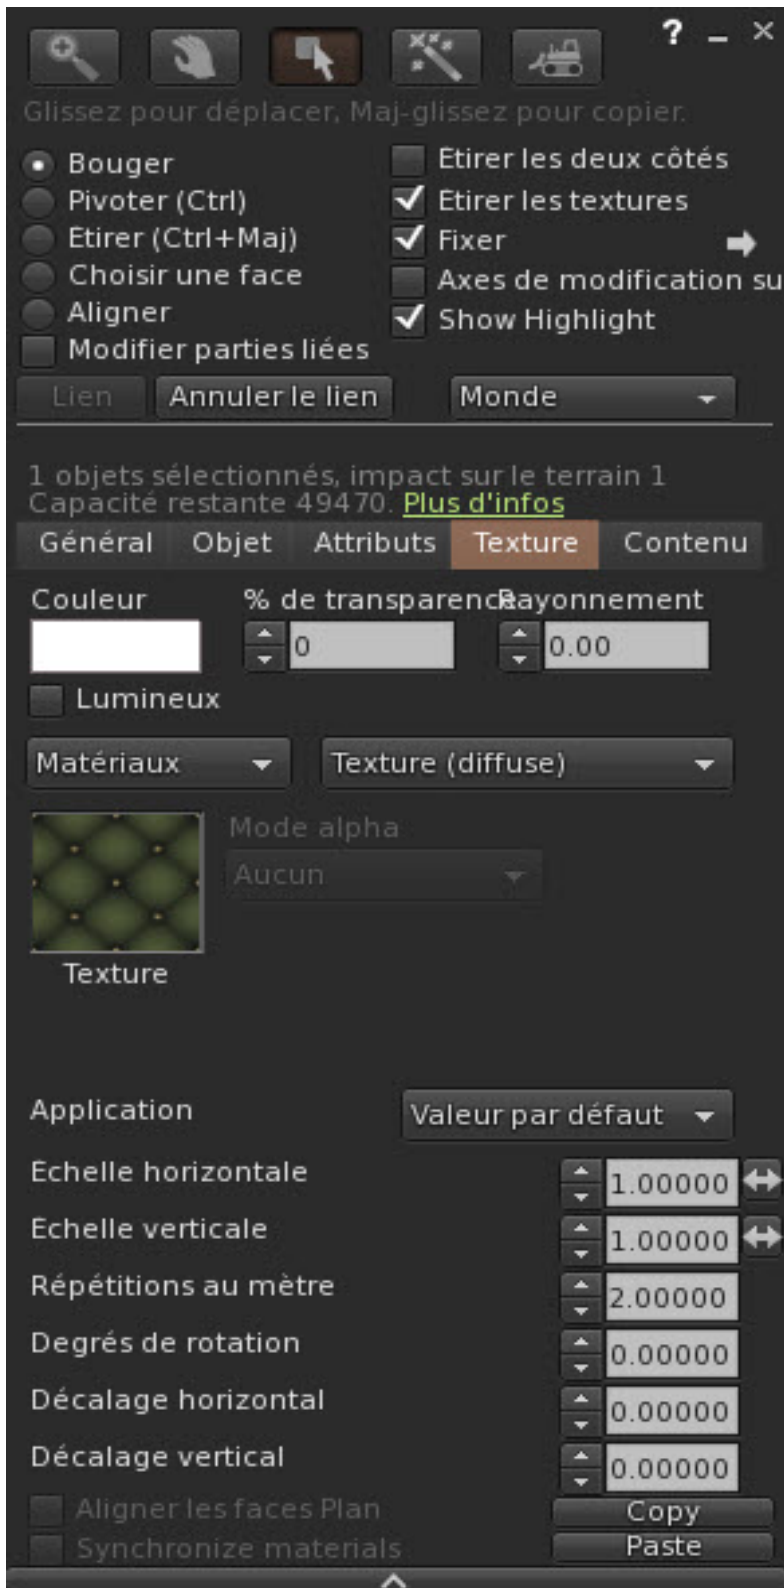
? _ ×

Glissez pour déplacer, Maj-glissez pour copier.

Bouger
Pivoter (Ctrl)
Etirer (Ctrl+Maj)
Choisir une face
Aligner
Modifier parties liées

Etirer les deux côtés
Etirer les textures
Fixer
Axes de modification su
Show Highlight

Lien
Annuler le lien
Monde

1 objets sélectionnés, impact sur le terrain 1
Capacité restante 49470. Plus d'infos

Général
Objet
Attributs
Texture
Contenu

Couleur
% de transparenceRayonnement
0
0.00
Lumineux

Matériaux
Texture (diffuse)

Mode alpha
Aucun

Texture

Application
Valeur par défaut

| | |
|---|---|
| Echelle horizontale | 1.00000 |
| Echelle verticale | 1.00000 |
| Répétitions au mètre | 2.00000 |
| Degrés de rotation | 0.00000 |
| Décalage horizontal | 0.00000 |
| Décalage vertical | 0.00000 |

Aligner les faces Plan
Copy
Synchronize materials
Paste